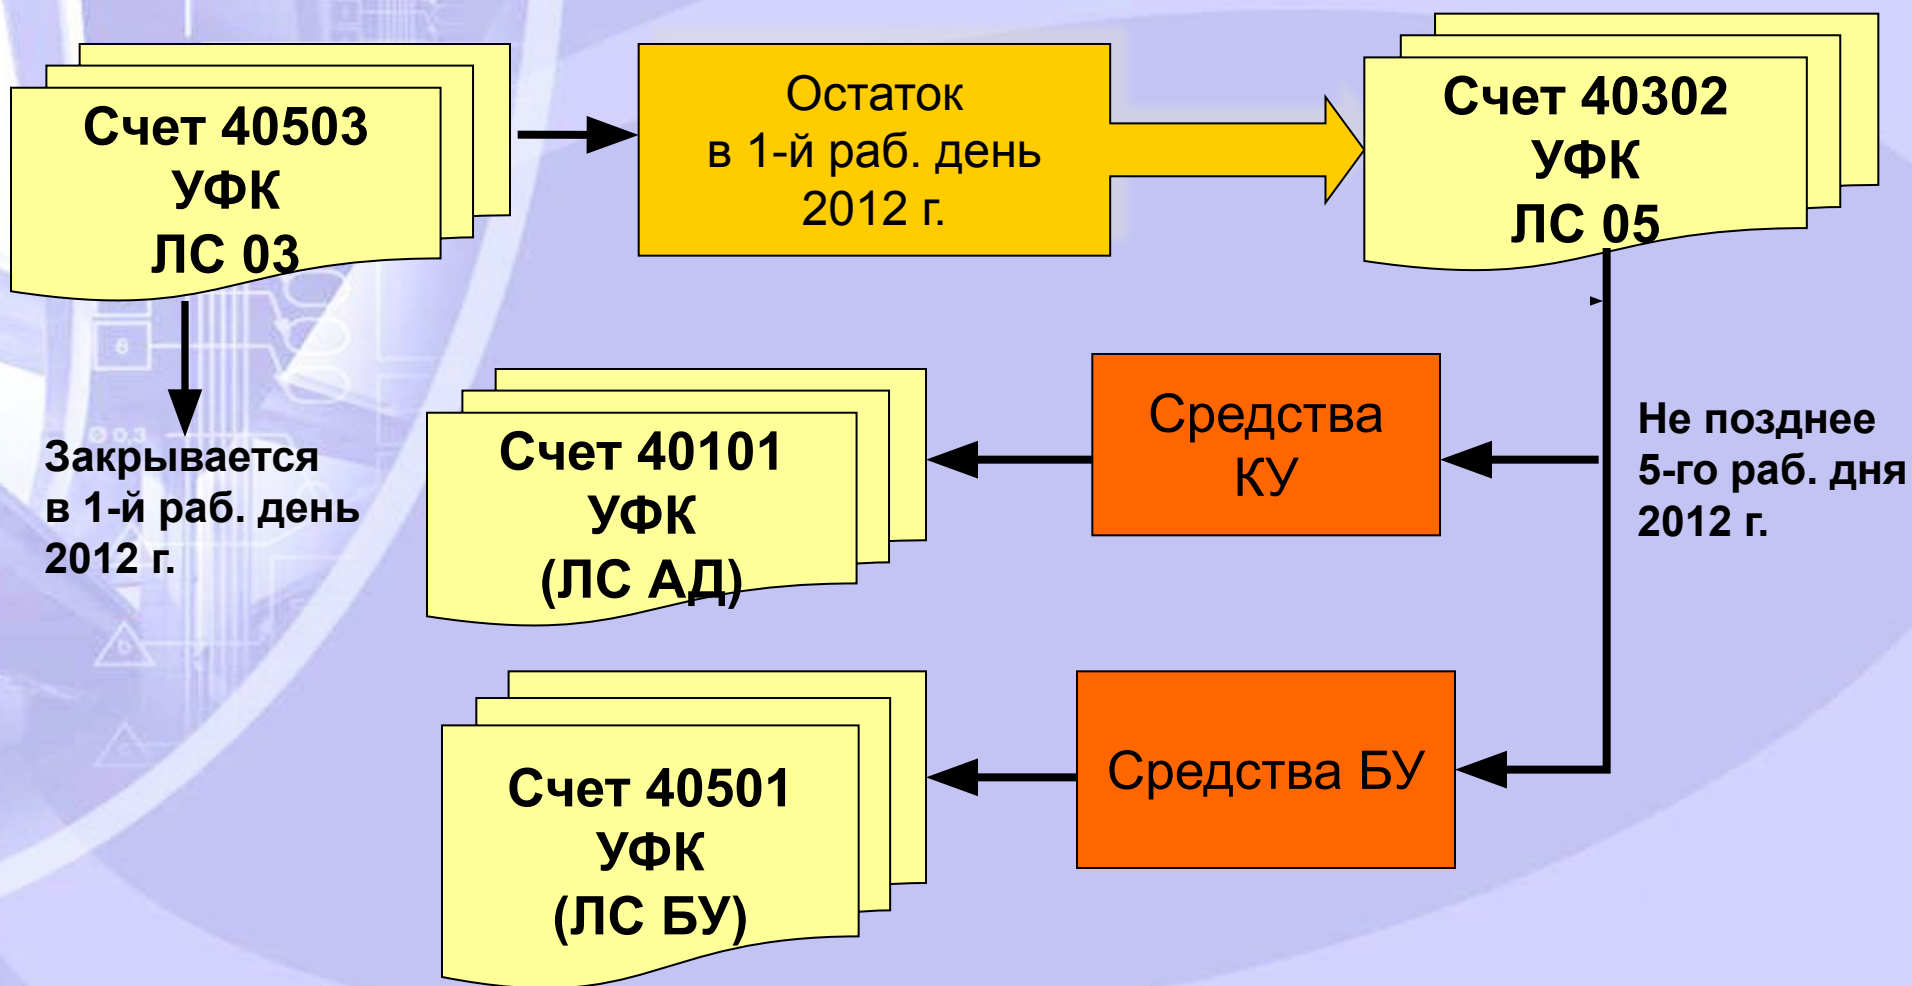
Счет 40503
УФК
ЛС 03

Остаток
в 1-й раб. день
2012 г.

Счет 40302
УФК
ЛС 05

Закрывается
в 1-й раб. день
2012 г.

Счет 40101
УФК
(ЛС АД)

Средства
КУ

Не позднее
5-го раб. дня
2012 г.

Счет 40501
УФК
(ЛС БУ)

Средства БУ